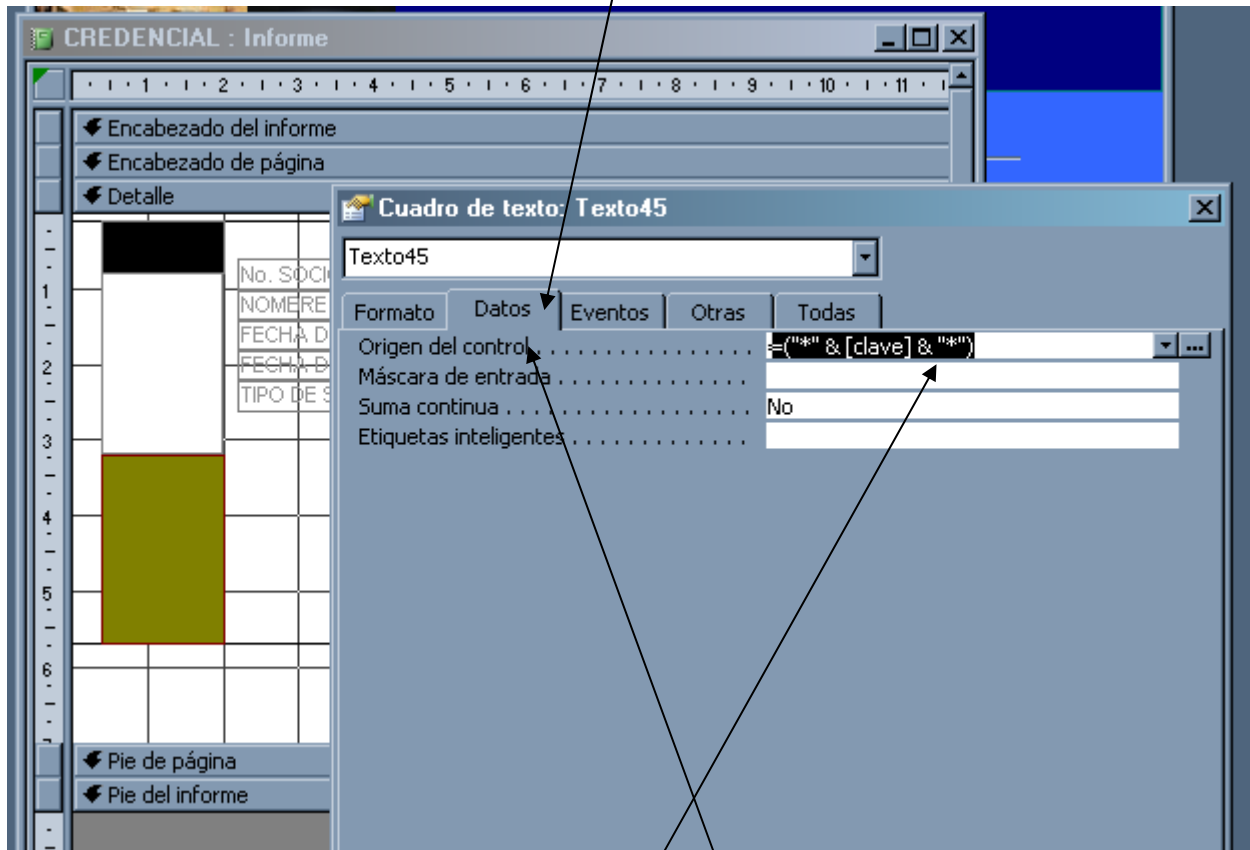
CREDENCIAL : Informe

1 2 3 4 5 6 7 8 9 10 11

Encabezado del informe

Encabezado de página

Detalle

1
2
3
4
5
6

No. SOCIO
NOMBRE
FECHA D
FECHA D
TIPO DE S

Pie de página

Pie del informe

Cuadro de texto: Texto45

Texto45

Formato | Datos | Eventos | Otras | Todas

Origen del control . . . . . . . . . . . . . . . =("*" & [clave] & "*")
Máscara de entrada . . . . . . . . . . . . . .
Suma continua . . . . . . . . . . . . . . . . . No
Etiquetas inteligentes . . . . . . . . . . . . .